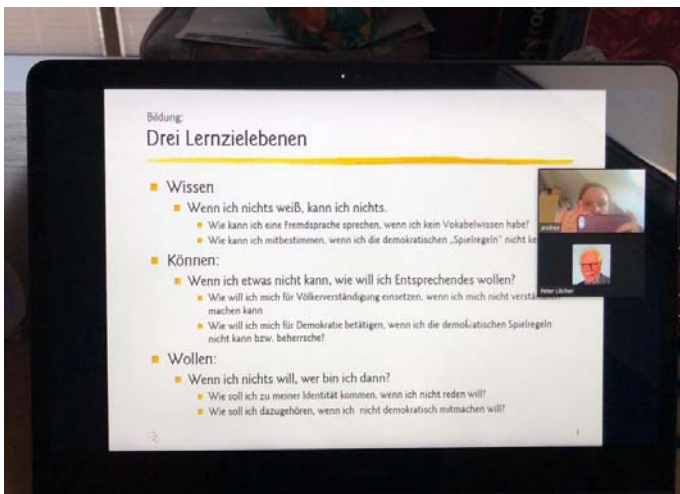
Bildung:
Drei Lernzielebenen

Wissen
Wenn ich nichts weiß, kann ich nichts.
Wie kann ich eine Fremdsprache sprechen, wenn ich kein Vokabelwissen habe?
Wie kann ich mitbestimmen, wenn ich die demokratischen „Spielregeln" nicht ke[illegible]

Können:
Wenn ich etwas nicht kann, wie will ich Entsprechendes wollen?
Wie will ich mich für Völkerverständigung einsetzen, wenn ich mich nicht verst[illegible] machen kann
Wie will ich mich für Demokratie betätigen, wenn ich die demokratischen Spielregeln nicht kann bzw. beherrsche?

Wollen:
Wenn ich nichts will, wer bin ich dann?
Wie soll ich zu meiner Identität kommen, wenn ich nicht reden will?
Wie soll ich dazugehören, wenn ich nicht demokratisch mitmachen will?

Andrea
Peter Lücher